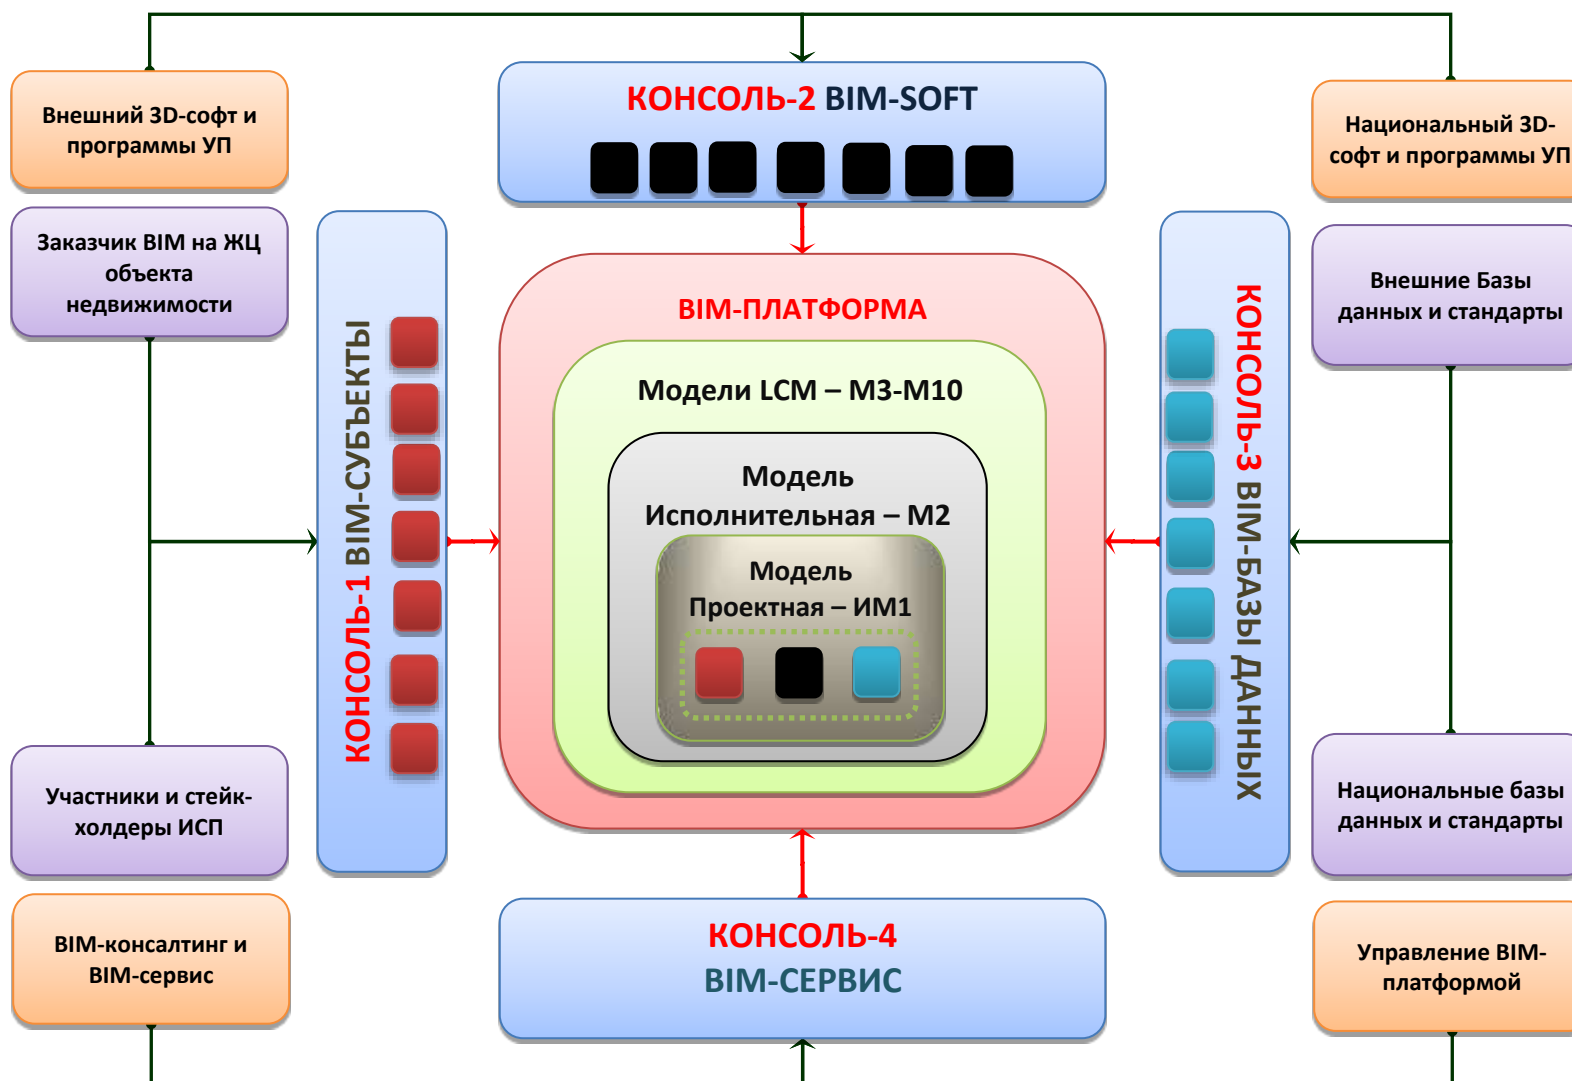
Внешний 3D-софт и программы УП

КОНСОЛЬ-2 BIM-SOFT

Национальный 3D-софт и программы УП

Заказчик BIM на ЖЦ объекта недвижимости

КОНСОЛЬ-1 BIM-СУБЪЕКТЫ

BIM-ПЛАТФОРМА

Модели LCM – М3-М10

Модель Исполнительная – М2

Модель Проектная – ИМ1

КОНСОЛЬ-3 BIM-БАЗЫ ДАННЫХ

Внешние Базы данных и стандарты

Участники и стейк-холдеры ИСП

Национальные базы данных и стандарты

BIM-консалтинг и BIM-сервис

КОНСОЛЬ-4 BIM-СЕРВИС

Управление BIM-платформой